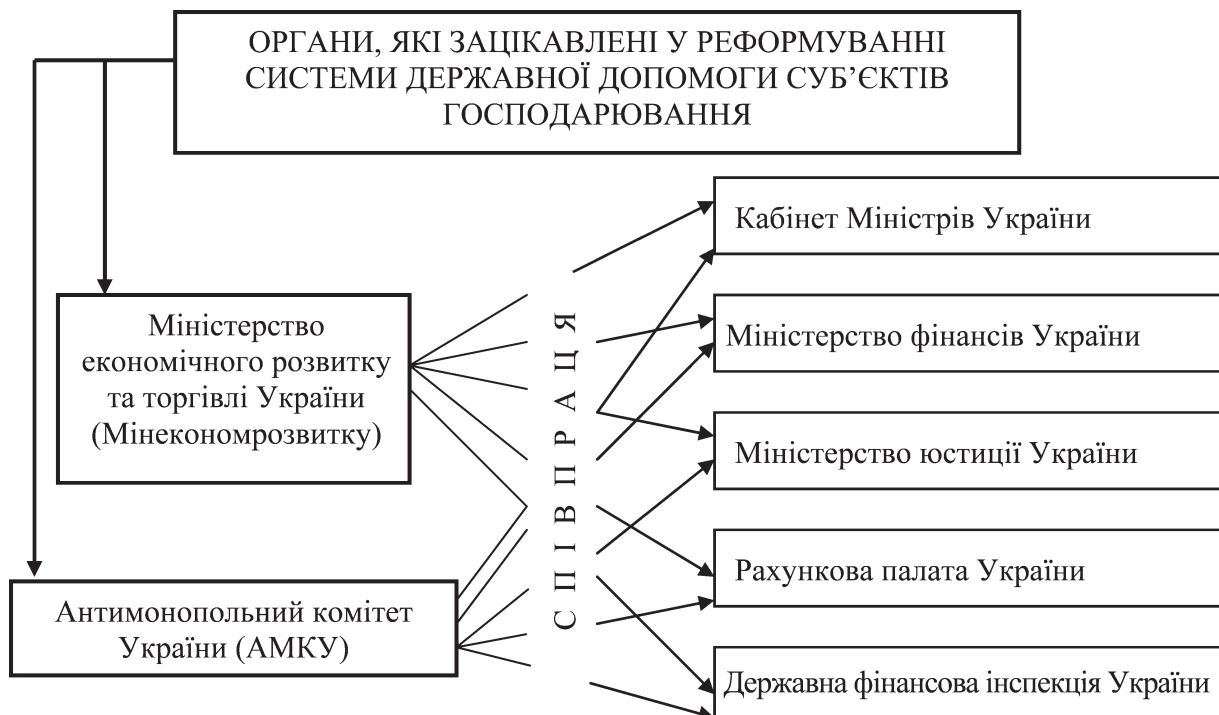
ОРГАНИ, ЯКІ ЗАЦІКАВЛЕНІ У РЕФОРМУВАННІ СИСТЕМИ ДЕРЖАВНОЇ ДОПОМОГИ СУБ'ЄКТІВ ГОСПОДАРЮВАННЯ

Міністерство економічного розвитку та торгівлі України (Мінекономрозвитку)

Антимонопольний комітет України (АМКУ)

СПІВПРАЦЯ

Кабінет Міністрів України

Міністерство фінансів України

Міністерство юстиції України

Рахункова палата України

Державна фінансова інспекція України